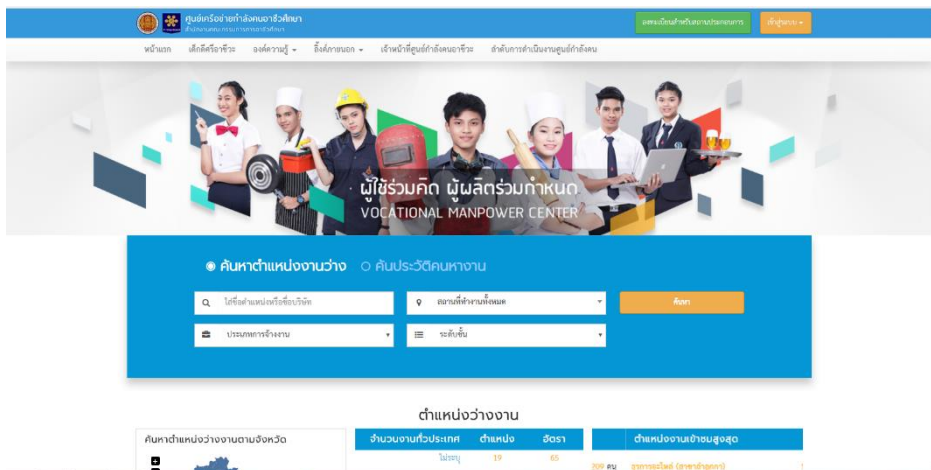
ศูนย์เครือข่ายกำลังคนอาชีวศึกษา
สำนักงานคณะกรรมการการอาชีวศึกษา

ลงทะเบียนสำหรับสถานประกอบการ

เข้าสู่ระบบ

หน้าแรก เล็กดีครีเอชั่น องค์ความรู้ ลิ้งค์ภายนอก เจ้าหน้าที่ศูนย์กำลังคนอาชีวะ ลำดับการดำเนินงานศูนย์กำลังคน

ผู้ใช้ร่วมคิด ผู้ผลิตร่วมกำหนด
VOCATIONAL MANPOWER CENTER

ค้นหาตำแหน่งงานว่าง ค้นประวัติคนหางาน

ใส่ชื่อตำแหน่งหรือชื่อบริษัท

สถานที่ทำงานทั้งหมด

ค้นหา

ประเภทการจ้างงาน

ระดับชั้น

ตำแหน่งว่างงาน

ค้นหาตำแหน่งว่างงานตามจังหวัด

| จำนวนงานทั่วประเทศ | ตำแหน่ง | อัตรา |
|---|---|---|
| ไม่ระบุ | 19 | 65 |

ตำแหน่งงานเข้าชมสูงสุด

309 คน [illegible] 1